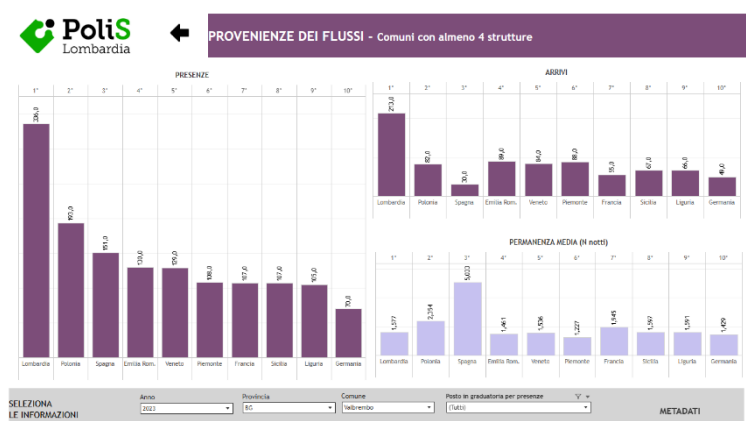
PoliS
Lombardia

PROVENIENZE DEI FLUSSI - Comuni con almeno 4 strutture

PRESENZE

| 1° | 2° | 3° | 4° | 5° | 6° | 7° | 8° | 9° | 10° |
|---|---|---|---|---|---|---|---|---|---|
| 336,0 | 192,0 | 151,0 | 130,0 | 129,0 | 108,0 | 107,0 | 107,0 | 101,0 | 70,0 |
| Lombardia | Polonia | Spagna | Emilia Rom. | Veneto | Piemonte | Francia | Sicilia | Liguria | Germania |

ARRIVI

| 1° | 2° | 3° | 4° | 5° | 6° | 7° | 8° | 9° | 10° |
|---|---|---|---|---|---|---|---|---|---|
| 213,0 | 82,0 | 30,0 | 89,0 | 84,0 | 88,0 | 55,0 | 67,0 | 66,0 | 49,0 |
| Lombardia | Polonia | Spagna | Emilia Rom. | Veneto | Piemonte | Francia | Sicilia | Liguria | Germania |

PERMANENZA MEDIA (N notti)

| 1° | 2° | 3° | 4° | 5° | 6° | 7° | 8° | 9° | 10° |
|---|---|---|---|---|---|---|---|---|---|
| 1,577 | 2,341 | 5,033 | 1,461 | 1,536 | 1,227 | 1,945 | 1,597 | 1,531 | 1,429 |
| Lombardia | Polonia | Spagna | Emilia Rom. | Veneto | Piemonte | Francia | Sicilia | Liguria | Germania |

SELEZIONA LE INFORMAZIONI

Anno
2023

Provincia
BG

Comune
Valbrembo

Posto in graduatoria per presenze
(Tutti)

METADATI